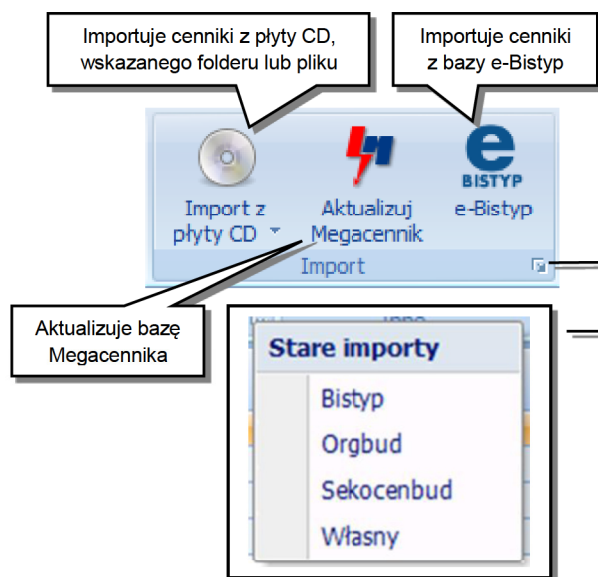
Importuje cenniki z płyty CD, wskazanego folderu lub pliku

Importuje cenniki z bazy e-Bistyp

Import z płyty CD

Aktualizuj Megacennik

BISTYP

e-Bistyp

Import

Aktualizuje bazę Megacennika

Stare importy

Bistyp

Orgbud

Sekocenbud

Własny